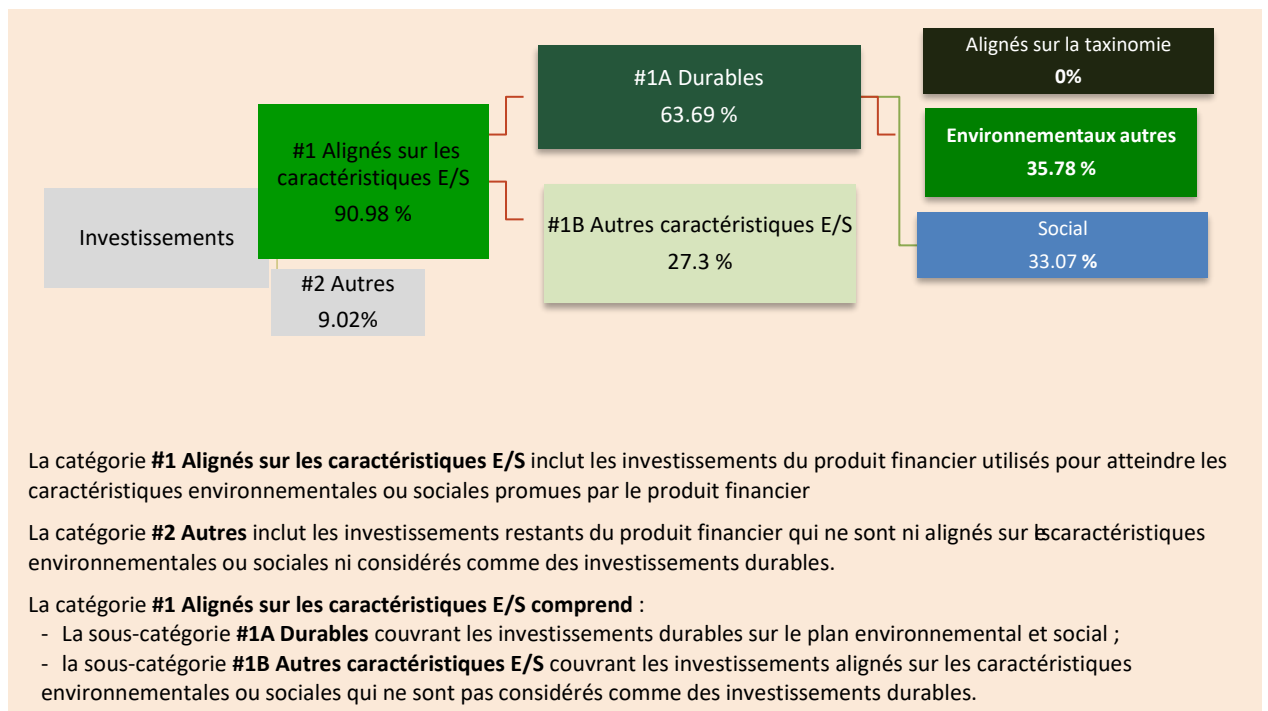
Investissements

#1 Alignés sur les caractéristiques E/S
90.98 %

#2 Autres
9.02%

#1A Durables
63.69 %

#1B Autres caractéristiques E/S
27.3 %

Alignés sur la taxinomie
0%

Environnementaux autres
35.78 %

Social
33.07 %

La catégorie **#1 Alignés sur les caractéristiques E/S** inclut les investissements du produit financier utilisés pour atteindre les caractéristiques environnementales ou sociales promues par le produit financier

La catégorie **#2 Autres** inclut les investissements restants du produit financier qui ne sont ni alignés sur lescaractéristiques environnementales ou sociales ni considérés comme des investissements durables.

La catégorie **#1 Alignés sur les caractéristiques E/S comprend** :
- La sous-catégorie **#1A Durables** couvrant les investissements durables sur le plan environnemental et social ;
- la sous-catégorie **#1B Autres caractéristiques E/S** couvrant les investissements alignés sur les caractéristiques environnementales ou sociales qui ne sont pas considérés comme des investissements durables.